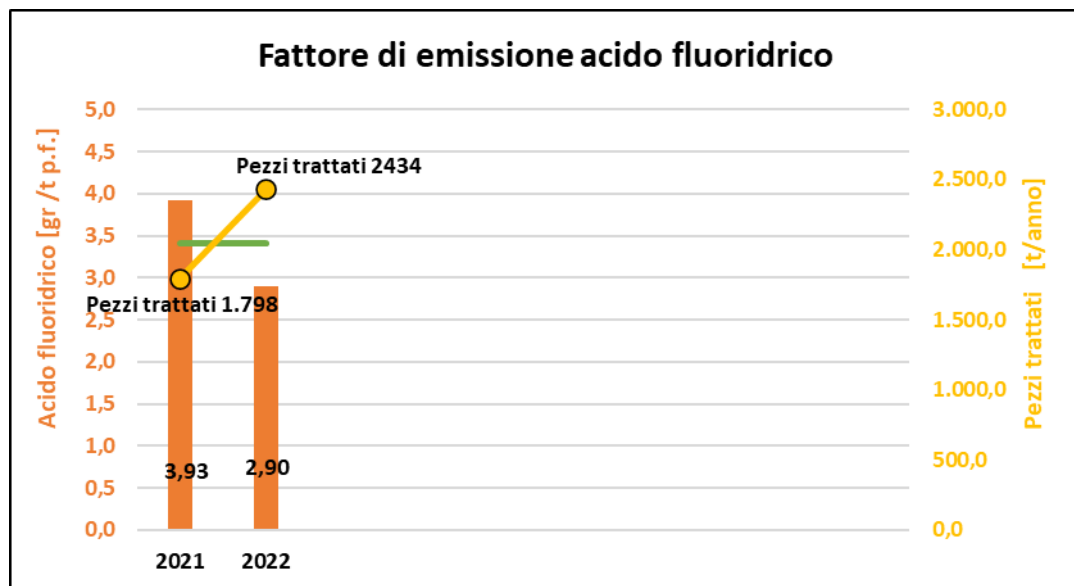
Fattore di emissione acido fluoridrico

Acido fluoridrico [gr /t p.f.]

5,0
4,5
4,0
3,5
3,0
2,5
2,0
1,5
1,0
0,5
0,0

Pezzi trattati 2434

Pezzi trattati 1.798

3,93
2,90

2021
2022

Pezzi trattati [t/anno]

3.000,0
2.500,0
2.000,0
1.500,0
1.000,0
500,0
0,0